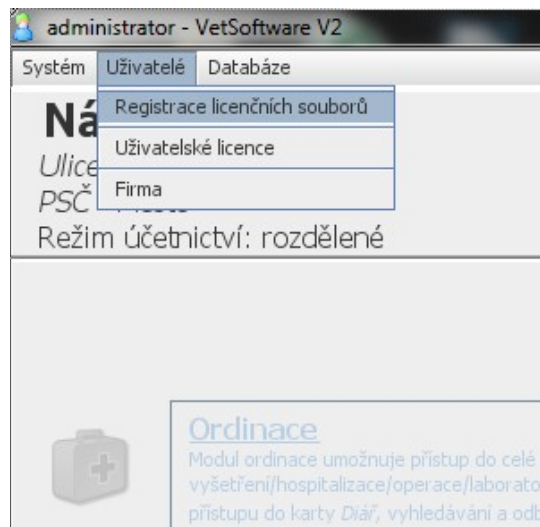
administrator - VetSoftware V2

Systém Uživatelé Databáze

Registrace licenčních souborů

Uživatelské licence

Firma

Ná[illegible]

Ulice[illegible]

PSČ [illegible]

Režim účetnictví: rozdělené

Ordinace

Modul ordinace umožnuje přístup do celé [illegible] vyšetření/hospitalizace/operace/laborato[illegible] přístupu do karty Diář, vyhledávání a od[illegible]